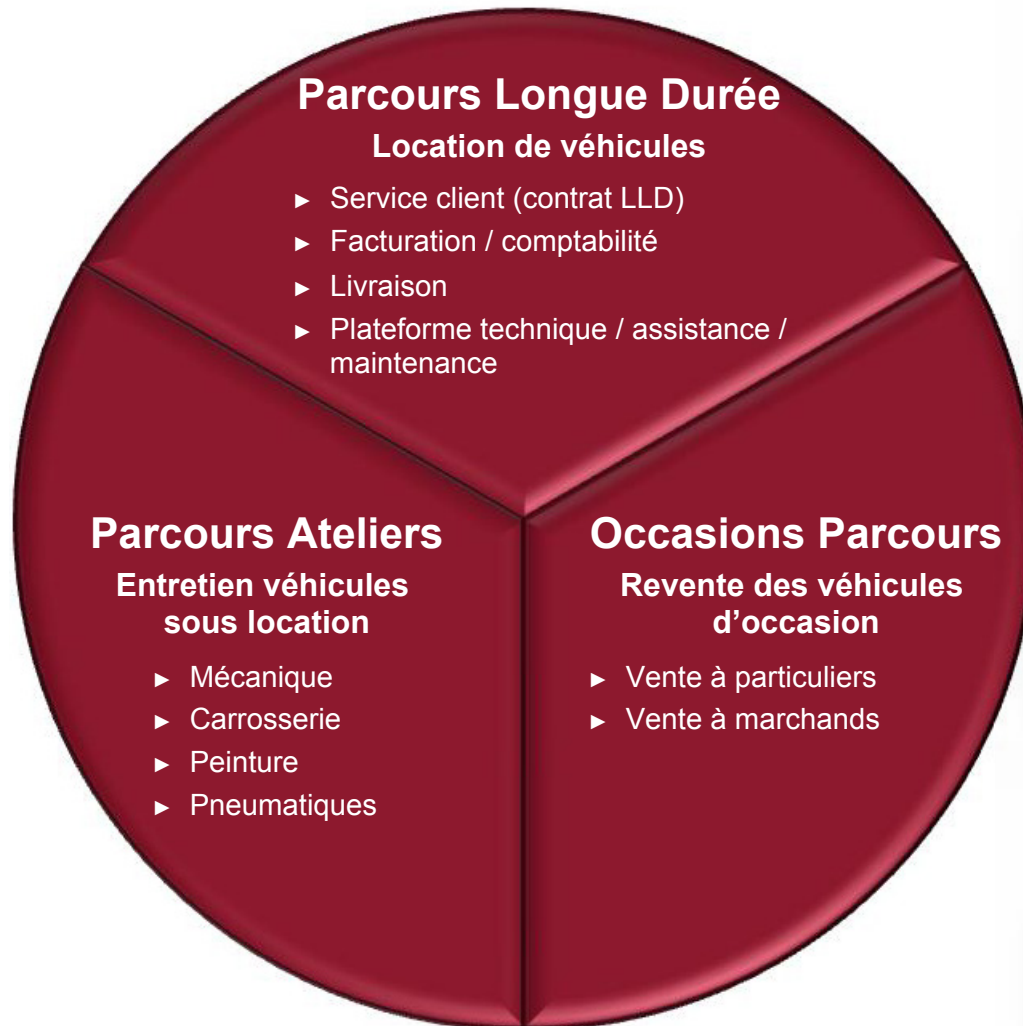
Parcours Longue Durée
Location de véhicules

► Service client (contrat LLD)
► Facturation / comptabilité
► Livraison
► Plateforme technique / assistance / maintenance

Parcours Ateliers
Entretien véhicules sous location

► Mécanique
► Carrosserie
► Peinture
► Pneumatiques

Occasions Parcours
Revente des véhicules d'occasion

► Vente à particuliers
► Vente à marchands